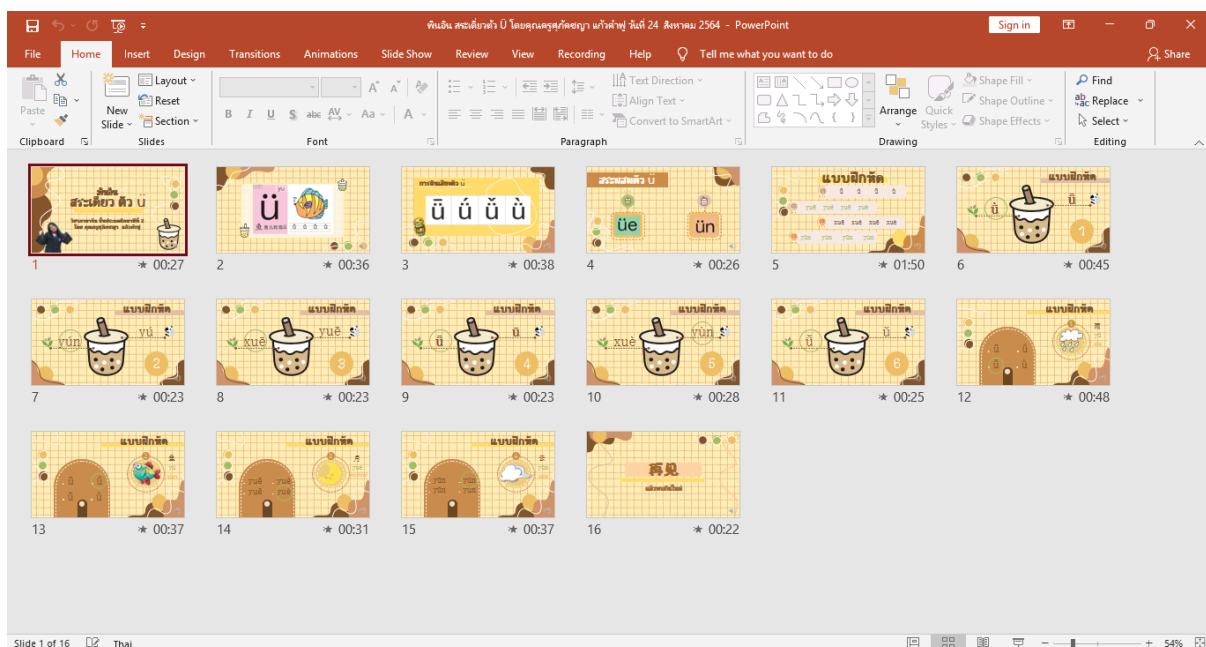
พินอิน สระเดี่ยวตัว ü โดยคุณครูสุภัคชญา แก้วคำฟู วันที่ 24 สิงหาคม 2564 - PowerPoint
Sign in
File Home Insert Design Transitions Animations Slide Show Review View Recording Help Tell me what you want to do Share
Paste New Slide Layout Reset Section Clipboard Slides Font Paragraph Text Direction Align Text Convert to SmartArt Arrange Quick Styles Shape Fill Shape Outline Shape Effects Drawing Find Replace Select Editing

พินอิน สระเดี่ยว ตัว ü
ü
ǖ ǘ ǚ ǜ
สระผสมตัว ü
üe ün
แบบฝึกหัด
yuē yué yuě yuè
xuē xué xuě xuè
yūn yún yǔn yùn
ǚ
1
1 00:27
2 00:36
3 00:38
4 00:26
5 01:50
6 00:45
แบบฝึกหัด
yùn
yū
2
xuē
yuē
3
ǖ
ǚ
4
xuè
yūn
5
ǘ
ǚ
6
7 00:23
8 00:23
9 00:23
10 00:28
11 00:25
12 00:48
แบบฝึกหัด
13 00:37
14 00:31
15 00:37
再见
16 00:22
Slide 1 of 16 Thai 54%